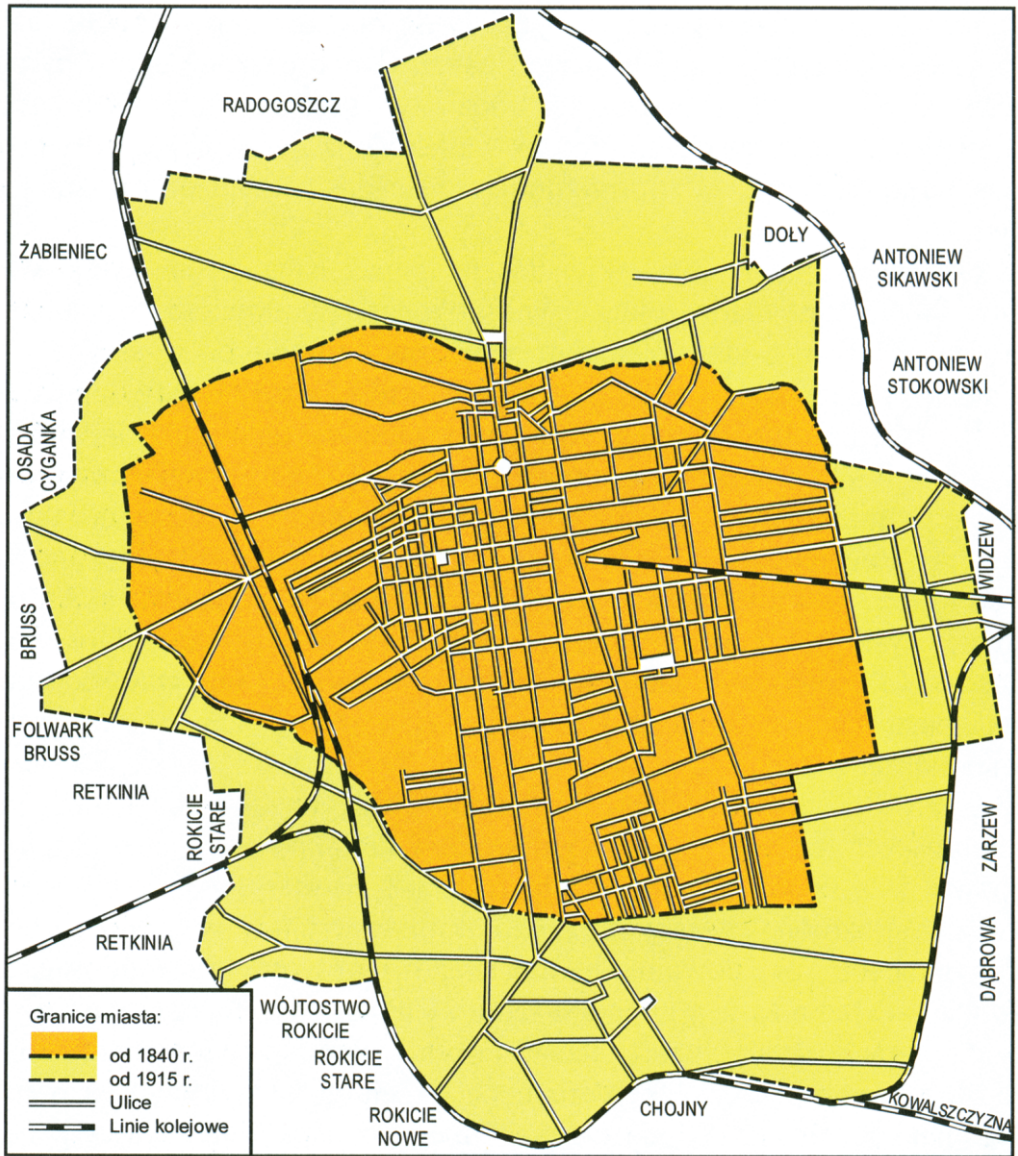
RADOGOSZCZ

ŻABIENIEC

DOŁY

ANTONIEW SIKAWSKI

ANTONIEW STOKOWSKI

OSADA CYGANKA

WIDZEW

BRUSS

FOLWARK BRUSS

RETKINIA

ROKICIE STARE

ZARZEW

RETKINIA

DĄBROWA

WÓJTOSTWO ROKICIE

ROKICIE STARE

ROKICIE NOWE

CHOJNY

KOWALSZCZYZNA

Granice miasta:
od 1840 r.
od 1915 r.
Ulice
Linie kolejowe